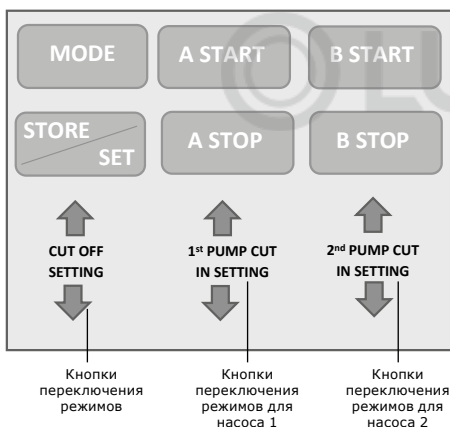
MODE

A START

B START

STORE
SET

A STOP

B STOP

CUT OFF SETTING

1$^{st}$ PUMP CUT IN SETTING

2$^{nd}$ PUMP CUT IN SETTING

Кнопки переключения режимов

Кнопки переключения режимов для насоса 1

Кнопки переключения режимов для насоса 2